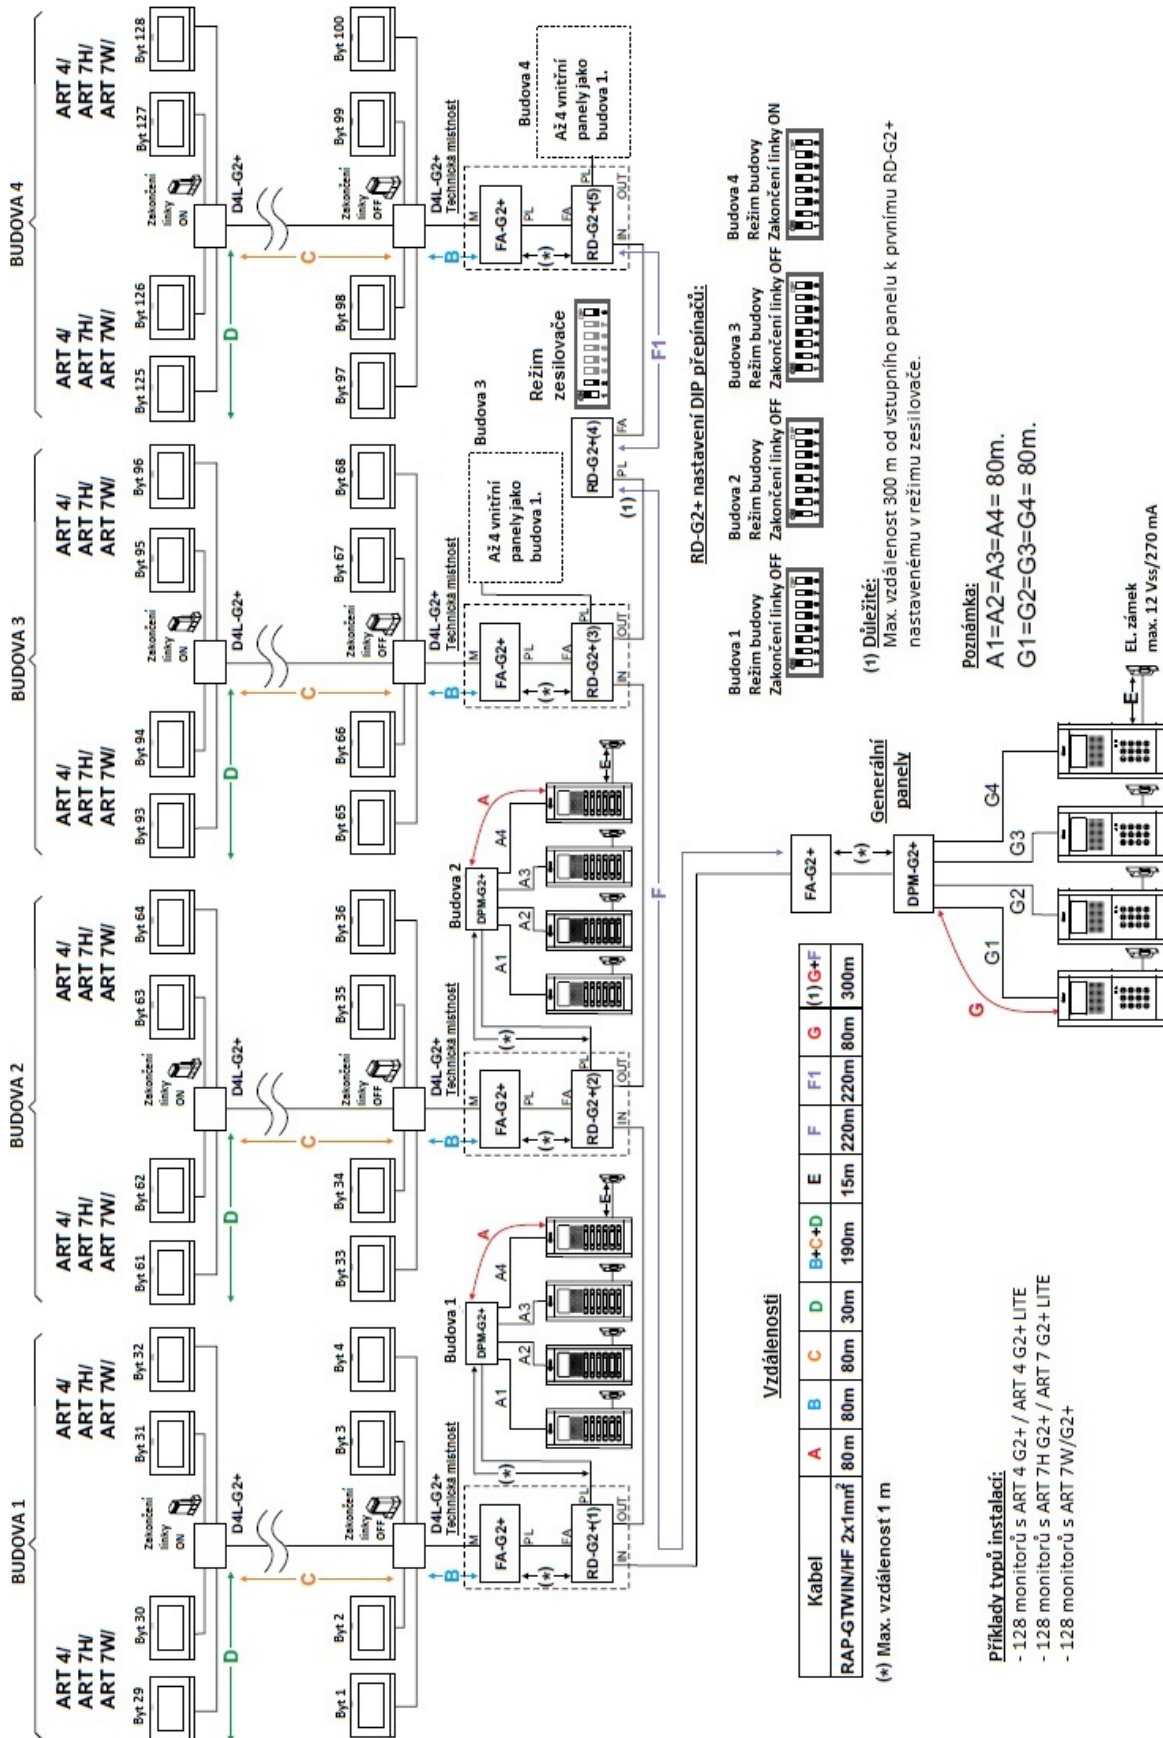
BUDOVA 1

ART 4/ ART 7H/ ART 7W/

Byt 29
Byt 30
Byt 31
Byt 32

Zakončení linky ON

D4L-G2+

Byt 1
Byt 2
Byt 3
Byt 4

Zakončení linky OFF

D4L-G2+ Technická místnost

D
C
B
M

FA-G2+
PL
(*)
FA
RD-G2+(1)
IN
PL
OUT
(*)

Budova 1
DPM-G2+
A1
A2
A3
A4
A
E

BUDOVA 2

ART 4/ ART 7H/ ART 7W/

Byt 61
Byt 62
Byt 63
Byt 64

Zakončení linky ON

D4L-G2+

Byt 33
Byt 34
Byt 35
Byt 36

Zakončení linky OFF

D4L-G2+ Technická místnost

D
C
B
M

FA-G2+
PL
(*)
FA
RD-G2+(2)
IN
PL
OUT
(*)

Budova 2
DPM-G2+
A1
A2
A3
A4
A
E

BUDOVA 3

ART 4/ ART 7H/ ART 7W/

Byt 93
Byt 94
Byt 95
Byt 96

Zakončení linky ON

D4L-G2+

Byt 65
Byt 66
Byt 67
Byt 68

Zakončení linky OFF

D4L-G2+ Technická místnost

D
C
B
M

FA-G2+
PL
(*)
FA
RD-G2+(3)
IN
PL
OUT

Až 4 vnitřní panely jako budova 1.

Budova 3

RD-G2+(4)
PL
FA
(1)

Režim zesilovače

BUDOVA 4

ART 4/ ART 7H/ ART 7W/

Byt 125
Byt 126
Byt 127
Byt 128

Zakončení linky ON

D4L-G2+

Byt 97
Byt 98
Byt 99
Byt 100

Zakončení linky OFF

D4L-G2+ Technická místnost

D
C
B
M

FA-G2+
PL
(*)
FA
RD-G2+(5)
IN
PL
OUT

Budova 4
Až 4 vnitřní panely jako budova 1.

F1
F

RD-G2+ nastavení DIP přepínačů:

Budova 1 Režim budovy Zakončení linky OFF
Budova 2 Režim budovy Zakončení linky OFF
Budova 3 Režim budovy Zakončení linky OFF
Budova 4 Režim budovy Zakončení linky ON

(1) Důležité:
Max. vzdálenost 300 m od vstupního panelu k prvnímu RD-G2+ nastavenému v režimu zesilovače.

Poznámka:
A1=A2=A3=A4= 80m.
G1=G2=G3=G4= 80m.

FA-G2+
(*)
DPM-G2+
Generální panely
G
G1
G2
G3
G4
E
EL. zámek max. 12 Vss/270 mA

Vzdálenosti

| Kabel | A | B | C | D | B+C+D | E | F | F1 | G | (1) G+F |
|---|---|---|---|---|---|---|---|---|---|---|
| RAP-GTWIN/HF 2x1mm$^2$ | 80m | 80m | 80m | 30m | 190m | 15m | 220m | 220m | 80m | 300m |

(*) Max. vzdálenost 1 m

Příklady typů instalací:
- 128 monitorů s ART 4 G2+ / ART 4 G2+ LITE
- 128 monitorů s ART 7H G2+ / ART 7 G2+ LITE
- 128 monitorů s ART 7W/G2+